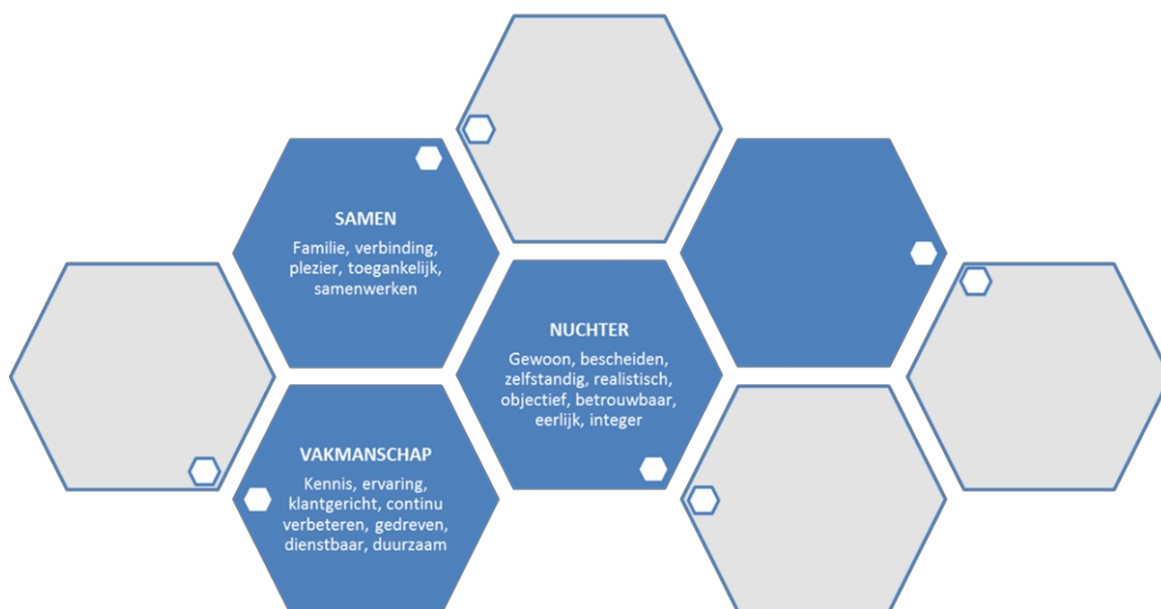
SAMEN

Familie, verbinding, plezier, toegankelijk, samenwerken

NUCHTER

Gewoon, bescheiden, zelfstandig, realistisch, objectief, betrouwbaar, eerlijk, integer

VAKMANSCHAP

Kennis, ervaring, klantgericht, continu verbeteren, gedreven, dienstbaar, duurzaam